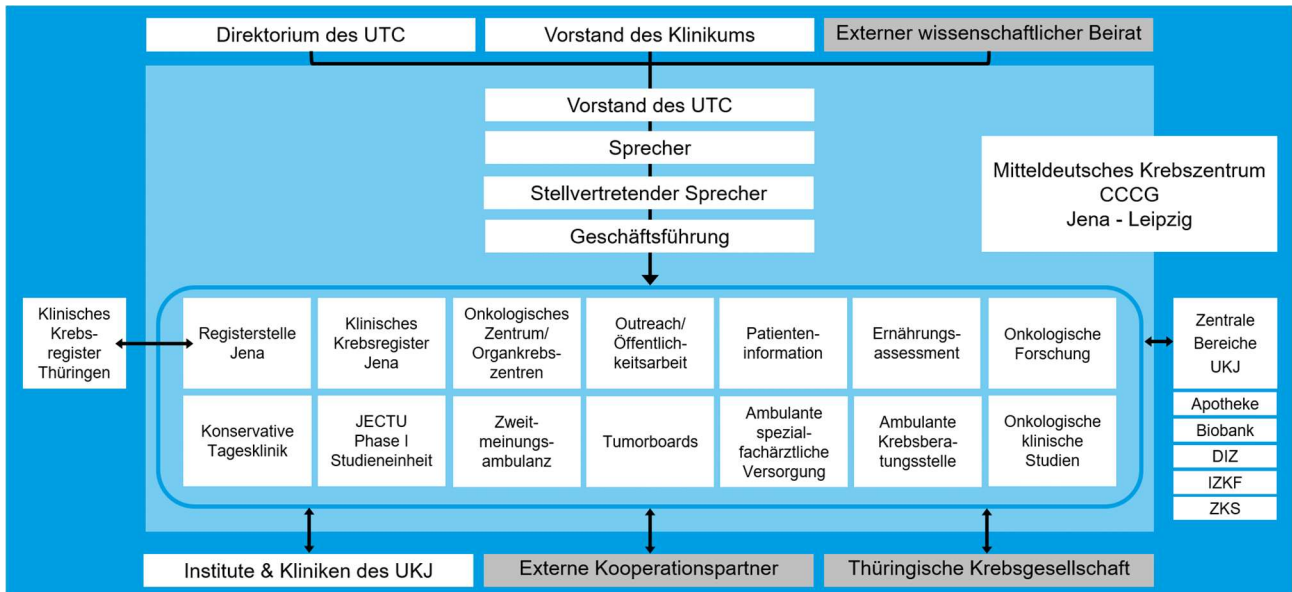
Direktorium des UTC

Vorstand des Klinikums

Externer wissenschaftlicher Beirat

Vorstand des UTC

Sprecher

Stellvertretender Sprecher

Geschäftsführung

Mitteldeutsches Krebszentrum
CCCG
Jena - Leipzig

Klinisches Krebsregister Thüringen

Registerstelle Jena

Klinisches Krebsregister Jena

Onkologisches Zentrum/ Organkrebszentren

Outreach/ Öffentlichkeitsarbeit

Patienteninformation

Ernährungsassessment

Onkologische Forschung

Konservative Tagesklinik

JECTU
Phase I
Studieneinheit

Zweitmeinungsambulanz

Tumorboards

Ambulante spezialfachärztliche Versorgung

Ambulante Krebsberatungsstelle

Onkologische klinische Studien

Zentrale Bereiche UKJ

Apotheke

Biobank

DIZ

IZKF

ZKS

Institute & Kliniken des UKJ

Externe Kooperationspartner

Thüringische Krebsgesellschaft